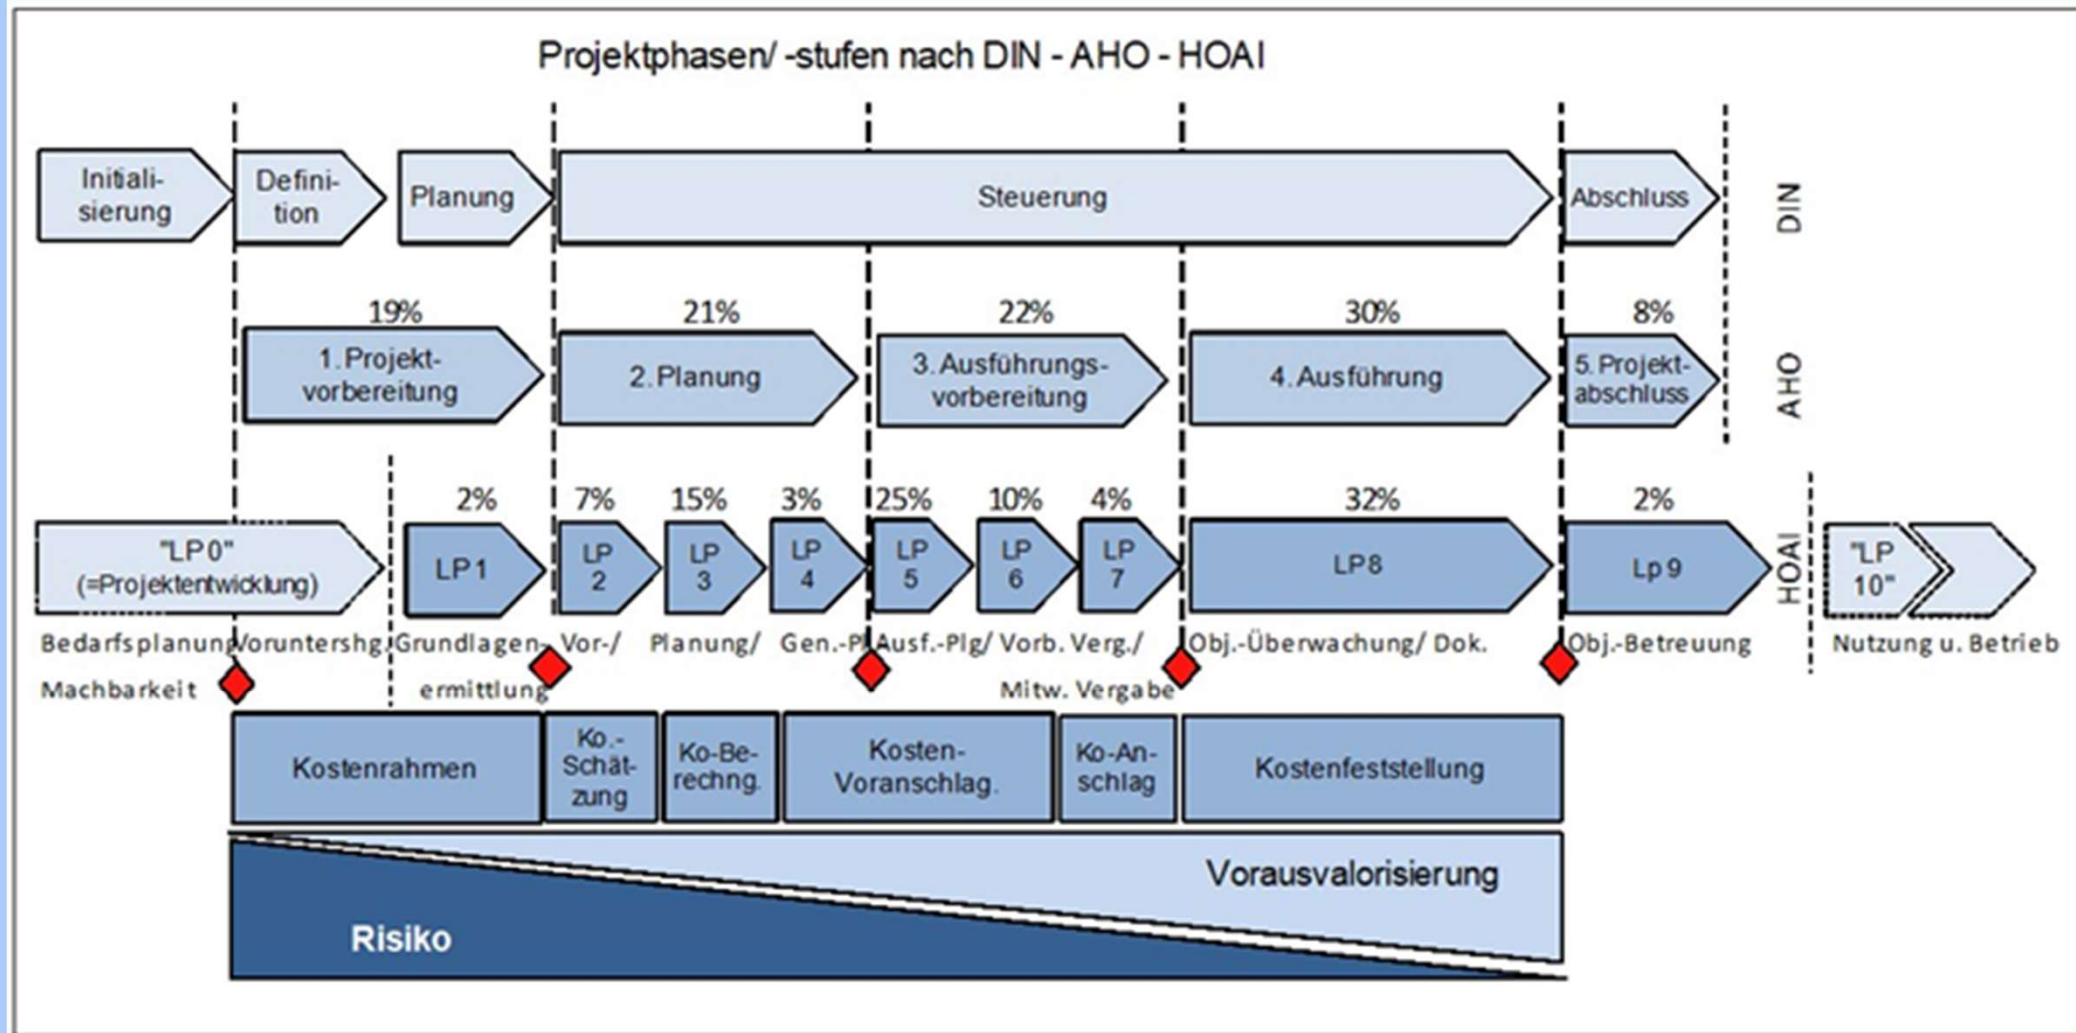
Projektphasen/ -stufen nach DIN - AHO - HOAI

Initiali-sierung
Defini-tion
Planung
Steuerung
Abschluss
DIN

19%
1. Projekt-vorbereitung
21%
2. Planung
22%
3. Ausführungs-vorbereitung
30%
4. Ausführung
8%
5. Projekt-abschluss
AHO

"LP 0" (=Projektentwicklung)
2%
LP 1
7%
LP 2
15%
LP 3
3%
LP 4
25%
LP 5
10%
LP 6
4%
LP 7
32%
LP8
2%
Lp 9
HOAI
"LP 10"

Bedarfsplanung/Voruntershg. Machbarkeit
Grundlagen-ermittlung
Vor-/
Planung/
Gen.-Pl
Ausf.-Plg/
Vorb. Verg./ Mitw. Vergabe
Obj.-Überwachung/ Dok.
Obj.-Betreuung
Nutzung u. Betrieb

Kostenrahmen
Ko.-Schätzung
Ko-Berechng.
Kosten-Voranschlag.
Ko-Anschlag
Kostenfeststellung

Vorausvalorisierung
Risiko